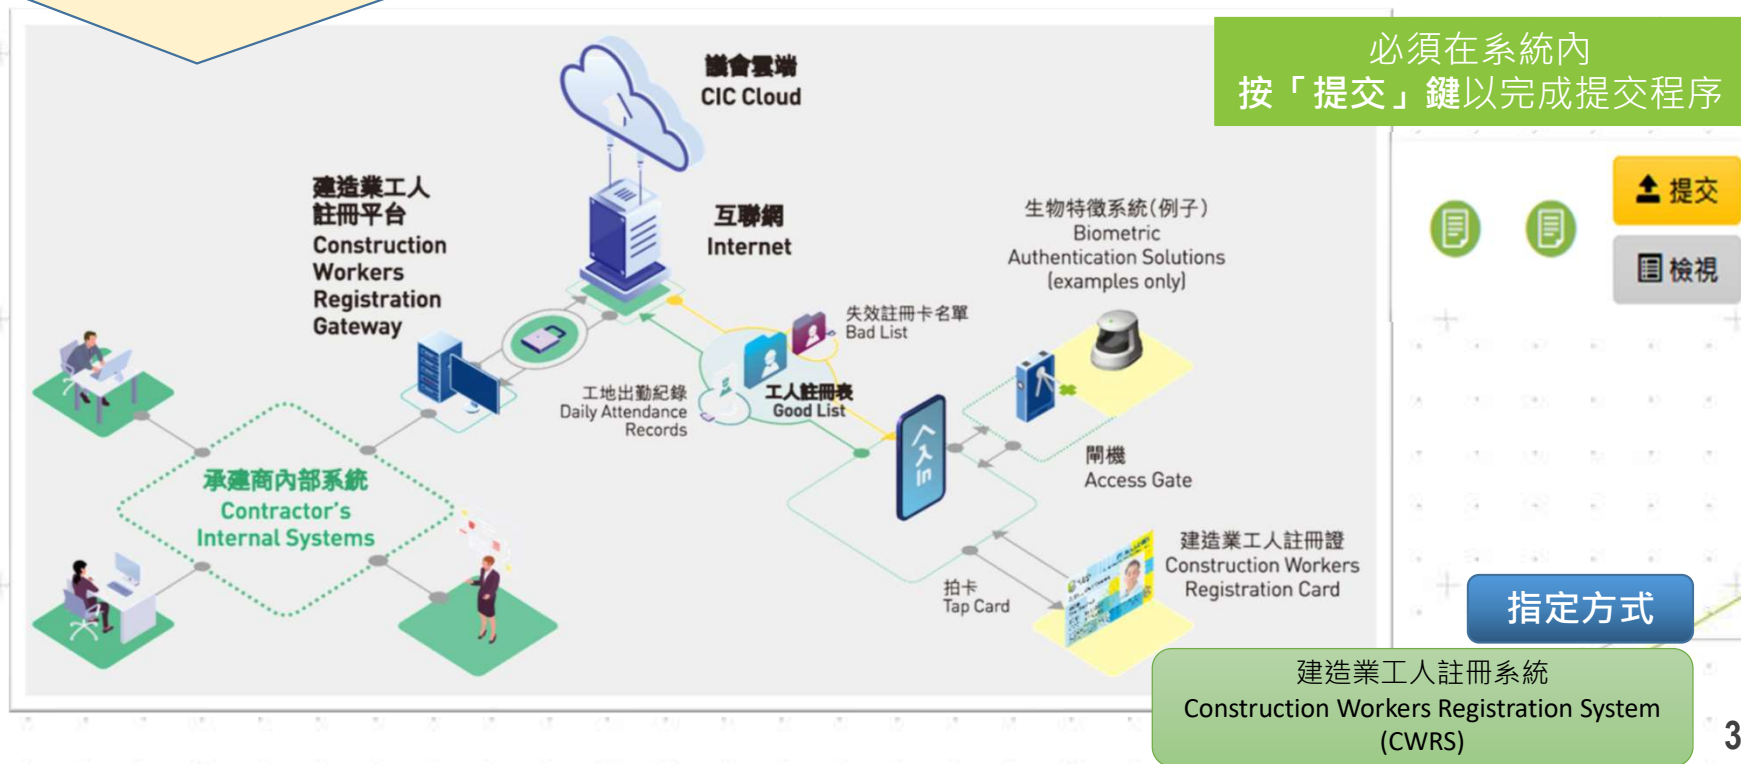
議會雲端
CIC Cloud

必須在系統內
按「提交」鍵以完成提交程序

建造業工人
註冊平台
Construction Workers Registration Gateway

互聯網
Internet

生物特徵系統(例子)
Biometric Authentication Solutions (examples only)

提交
檢視

失效註冊卡名單
Bad List

工地出勤紀錄
Daily Attendance Records

工人註冊表
Good List

In

閘機
Access Gate

承建商內部系統
Contractor's Internal Systems

建造業工人註冊證
Construction Workers Registration Card

拍卡
Tap Card

指定方式

建造業工人註冊系統
Construction Workers Registration System (CWRS)

3